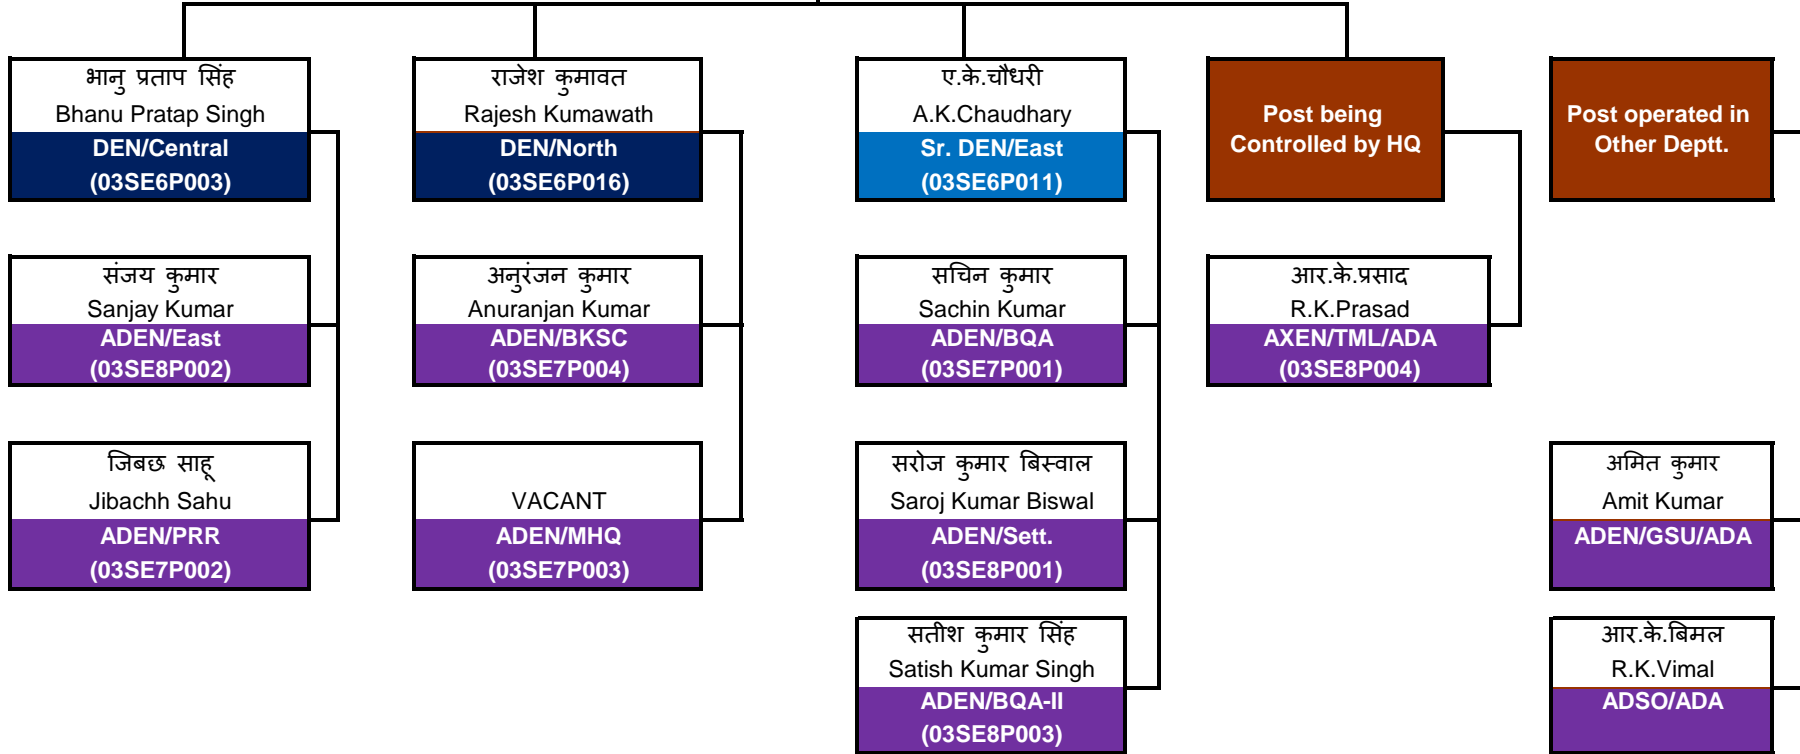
भानु प्रताप सिंह
Bhanu Pratap Singh
DEN/Central
(03SE6P003)

संजय कुमार
Sanjay Kumar
ADEN/East
(03SE8P002)

जिबछ साहू
Jibachh Sahu
ADEN/PRR
(03SE7P002)

राजेश कुमावत
Rajesh Kumawath
DEN/North
(03SE6P016)

अनुरंजन कुमार
Anuranjan Kumar
ADEN/BKSC
(03SE7P004)

VACANT
ADEN/MHQ
(03SE7P003)

ए.के.चौधरी
A.K.Chaudhary
Sr. DEN/East
(03SE6P011)

सचिन कुमार
Sachin Kumar
ADEN/BQA
(03SE7P001)

सरोज कुमार बिस्वाल
Saroj Kumar Biswal
ADEN/Sett.
(03SE8P001)

सतीश कुमार सिंह
Satish Kumar Singh
ADEN/BQA-II
(03SE8P003)

Post being Controlled by HQ

आर.के.प्रसाद
R.K.Prasad
AXEN/TML/ADA
(03SE8P004)

Post operated in Other Deptt.

अमित कुमार
Amit Kumar
ADEN/GSU/ADA

आर.के.बिमल
R.K.Vimal
ADSO/ADA